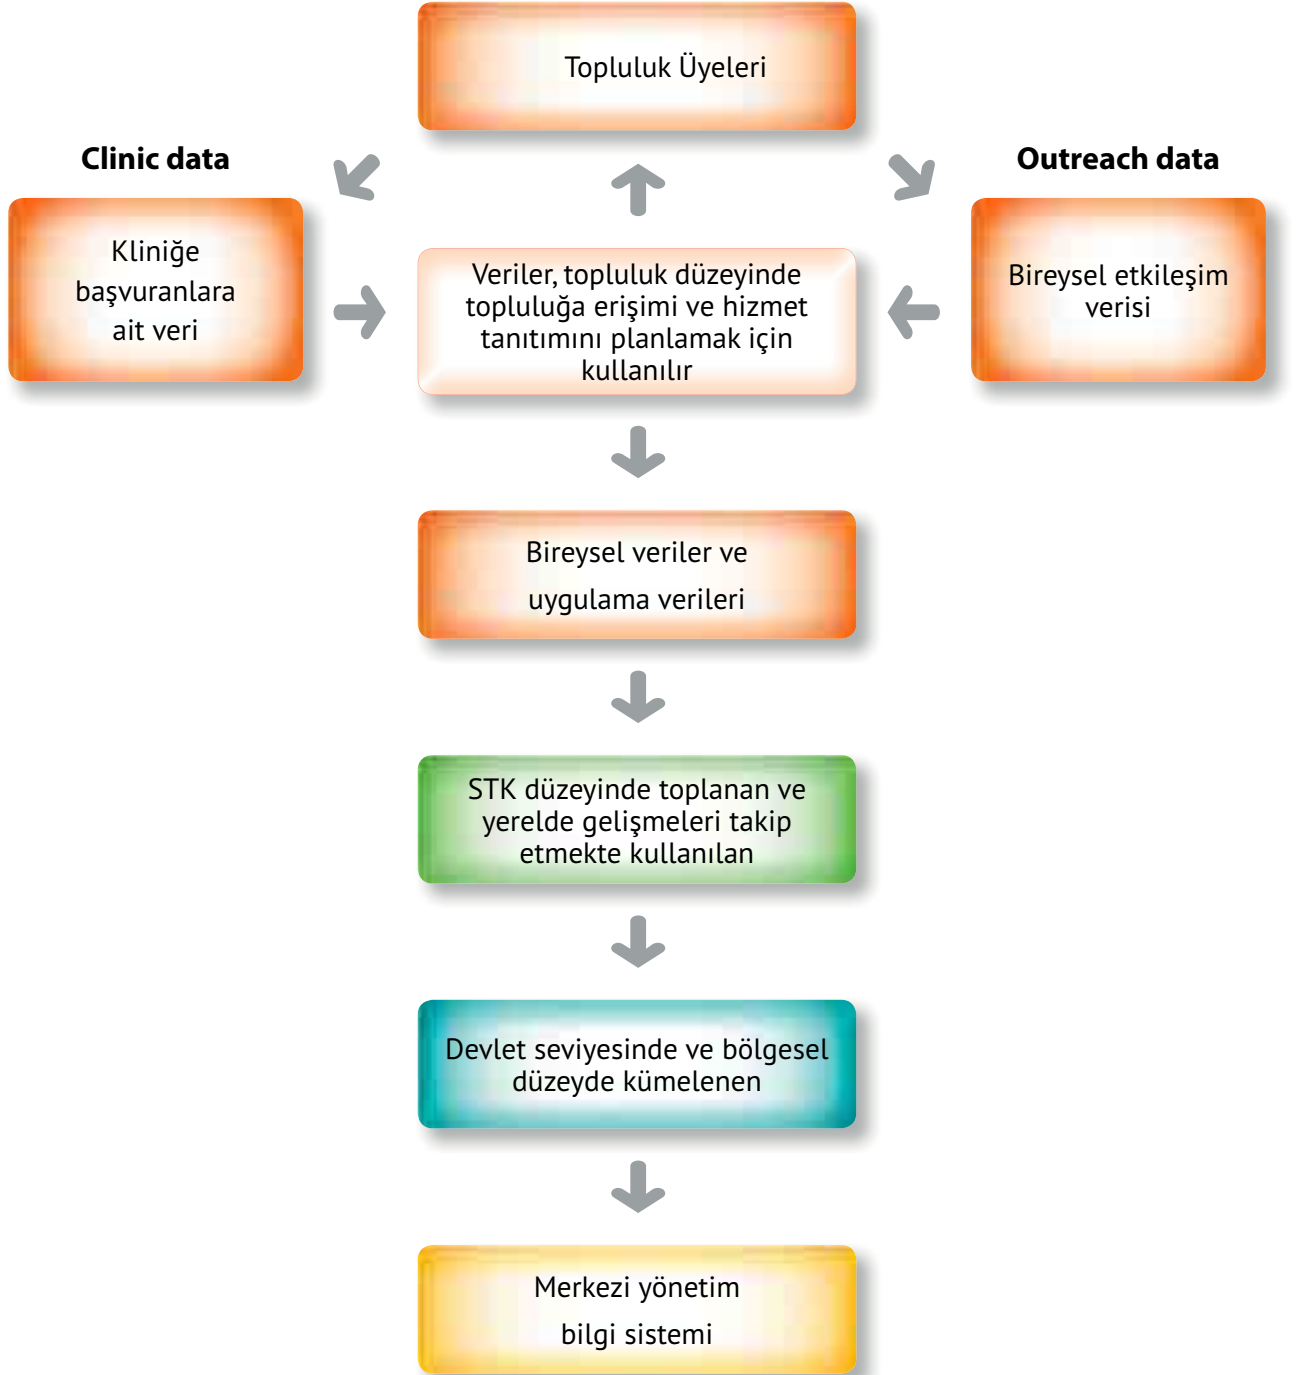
Topluluk Üyeleri

Clinic data

Kliniğe başvuranlara ait veri

Outreach data

Bireysel etkileşim verisi

Veriler, topluluk düzeyinde topluluğa erişimi ve hizmet tanıtımını planlamak için kullanılır

Bireysel veriler ve uygulama verileri

STK düzeyinde toplanan ve yerelde gelişmeleri takip etmekte kullanılan

Devlet seviyesinde ve bölgesel düzeyde kümelenen

Merkezi yönetim bilgi sistemi